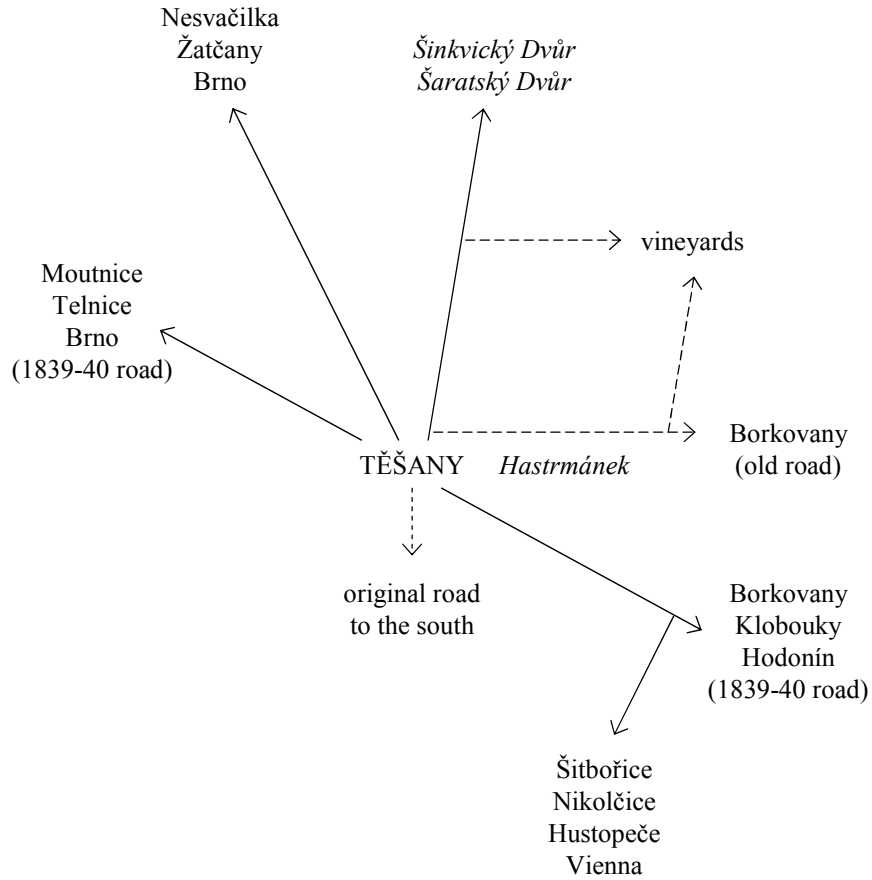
Nesvačilka
Žatčany
Brno

Šinkvický Dvůr
Šaratský Dvůr

vineyards

Moutnice
Telnice
Brno
(1839-40 road)

TĚŠANY

Hastrmánek

Borkovany
(old road)

original road
to the south

Borkovany
Klobouky
Hodonín
(1839-40 road)

Šitbořice
Nikolčice
Hustopeče
Vienna